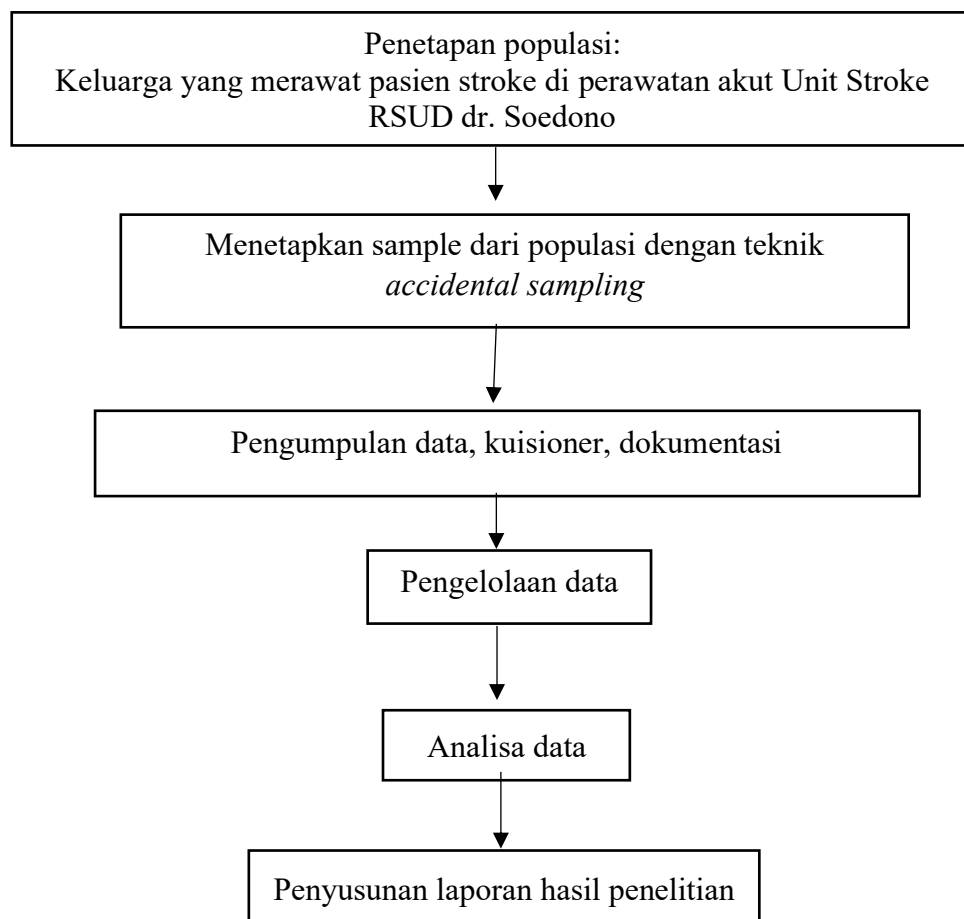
Penetapan populasi:
Keluarga yang merawat pasien stroke di perawatan akut Unit Stroke RSUD dr. Soedono

Menetapkan sample dari populasi dengan teknik *accidental sampling*

Pengumpulan data, kuisioner, dokumentasi

Pengelolaan data

Analisa data

Penyusunan laporan hasil penelitian